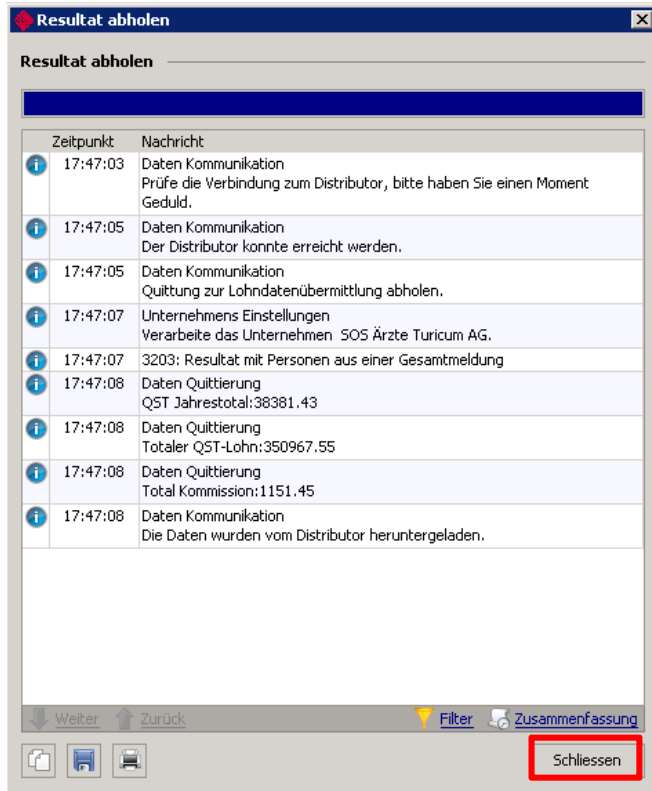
Resultat abholen

Resultat abholen

| | Zeitpunkt | Nachricht |
|---|---|---|
| | 17:47:03 | Daten Kommunikation Prüfe die Verbindung zum Distributor, bitte haben Sie einen Moment Geduld. |
| | 17:47:05 | Daten Kommunikation Der Distributor konnte erreicht werden. |
| | 17:47:05 | Daten Kommunikation Quittung zur Lohndatenübermittlung abholen. |
| | 17:47:07 | Unternehmens Einstellungen Verarbeite das Unternehmen SOS Ärzte Turicum AG. |
| | 17:47:07 | 3203: Resultat mit Personen aus einer Gesamtmeldung |
| | 17:47:08 | Daten Quittierung QST Jahrestotal:38381.43 |
| | 17:47:08 | Daten Quittierung Totaler QST-Lohn:350967.55 |
| | 17:47:08 | Daten Quittierung Total Kommission:1151.45 |
| | 17:47:08 | Daten Kommunikation Die Daten wurden vom Distributor heruntergeladen. |

Weiter Zurück Filter Zusammenfassung

Schliessen